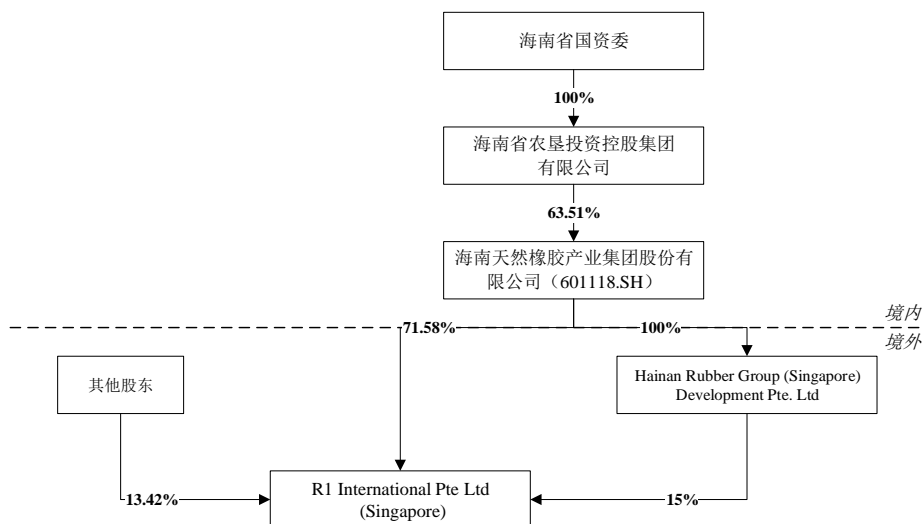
海南省国资委

100%

海南省农垦投资控股集团有限公司

63.51%

海南天然橡胶产业集团股份有限公司（601118.SH）

境内

71.58%

100%

境外

其他股东

Hainan Rubber Group (Singapore) Development Pte. Ltd

13.42%

R1 International Pte Ltd (Singapore)

15%